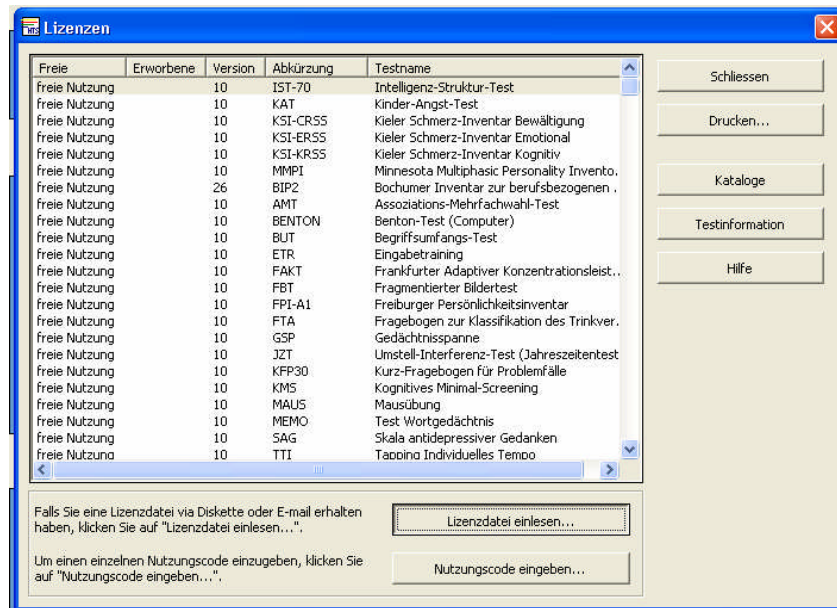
Lizenzen

| Freie | Erworbene | Version | Abkürzung | Testname |
|---|---|---|---|---|
| freie Nutzung | | 10 | IST-70 | Intelligenz-Struktur-Test |
| freie Nutzung | | 10 | KAT | Kinder-Angst-Test |
| freie Nutzung | | 10 | KSI-CRSS | Kieler Schmerz-Inventar Bewältigung |
| freie Nutzung | | 10 | KSI-ERSS | Kieler Schmerz-Inventar Emotional |
| freie Nutzung | | 10 | KSI-KRSS | Kieler Schmerz-Inventar Kognitiv |
| freie Nutzung | | 10 | MMPI | Minnesota Multiphasic Personality Invento. |
| freie Nutzung | | 26 | BIP2 | Bochumer Inventar zur berufsbezogenen . |
| freie Nutzung | | 10 | AMT | Assoziations-Mehrfachwahl-Test |
| freie Nutzung | | 10 | BENTON | Benton-Test (Computer) |
| freie Nutzung | | 10 | BUT | Begriffsumfangs-Test |
| freie Nutzung | | 10 | ETR | Eingabetraining |
| freie Nutzung | | 10 | FAKT | Frankfurter Adaptiver Konzentrationsleist.. |
| freie Nutzung | | 10 | FBT | Fragmentierter Bildertest |
| freie Nutzung | | 10 | FPI-A1 | Freiburger Persönlichkeitsinventar |
| freie Nutzung | | 10 | FTA | Fragebogen zur Klassifikation des Trinkver. |
| freie Nutzung | | 10 | GSP | Gedächtnisspanne |
| freie Nutzung | | 10 | JZT | Umstell-Interferenz-Test (Jahreszeitentest |
| freie Nutzung | | 10 | KFP30 | Kurz-Fragebogen für Problemfälle |
| freie Nutzung | | 10 | KMS | Kognitives Minimal-Screening |
| freie Nutzung | | 10 | MAUS | Mausübung |
| freie Nutzung | | 10 | MEMO | Test Wortgedächtnis |
| freie Nutzung | | 10 | SAG | Skala antidepressiver Gedanken |
| freie Nutzung | | 10 | TTI | Tapping Individuelles Tempo |

Schliessen
Drucken...
Kataloge
Testinformation
Hilfe

Falls Sie eine Lizenzdatei via Diskette oder E-mail erhalten haben, klicken Sie auf "Lizenzdatei einlesen...".

Lizenzdatei einlesen...

Um einen einzelnen Nutzungscode einzugeben, klicken Sie auf "Nutzungscode eingeben...".

Nutzungscode eingeben...